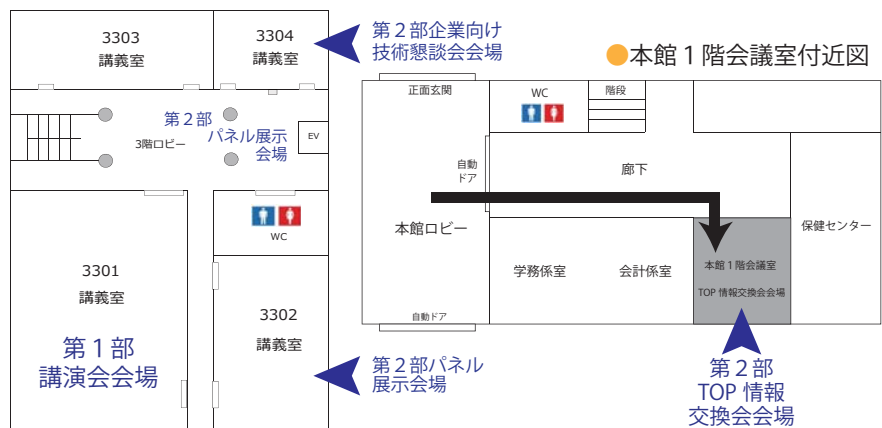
3303
講義室

3304
講義室

第２部企業向け
技術懇談会会場

本館１階会議室付近図

第２部
パネル展示
会場

3階ロビー

EV

WC

3301
講義室

第１部
講演会会場

3302
講義室

第２部パネル
展示会場

正面玄関

WC

階段

自動
ドア

廊下

本館ロビー

保健センター

学務係室

会計係室

本館１階会議室

TOP 情報交換会会場

自動ドア

第２部
TOP 情報
交換会会場